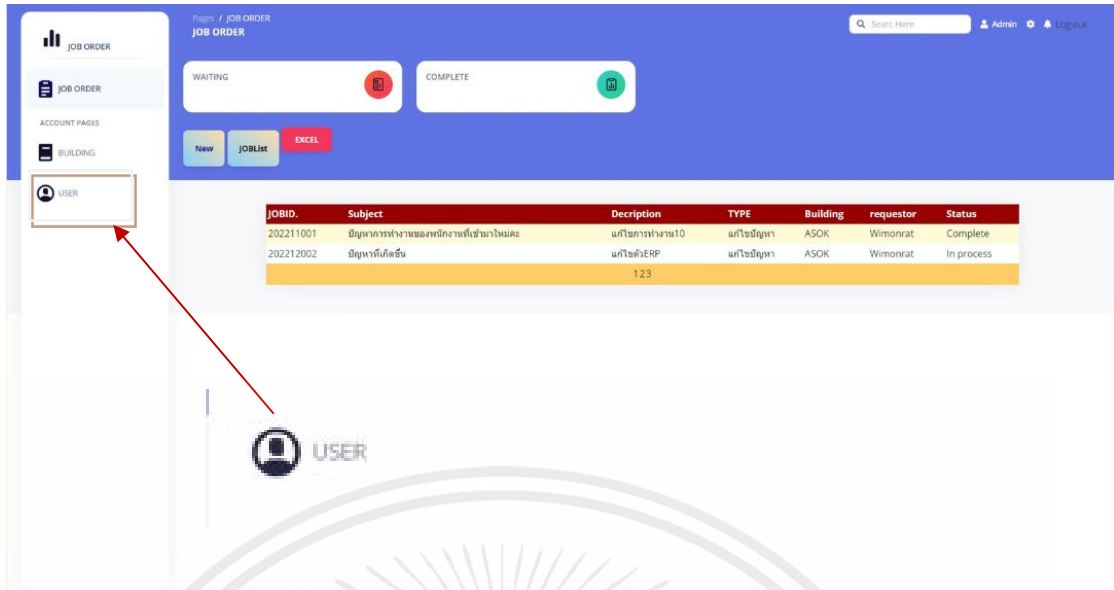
JOB ORDER

JOB ORDER

ACCOUNT PAGES

BUILDING

USER

Pages / JOB ORDER
JOB ORDER

Searc Here

Admin

Log out

WAITING

COMPLETE

New

JOBList

EXCEL

| JOBID. | Subject | Decription | TYPE | Building | requestor | Status |
|---|---|---|---|---|---|---|
| 202211001 | ปัญหาการทำงานของพนักงานที่เข้ามาใหม่คะ | แก้ไขการทำงาน10 | แก้ไขปัญหา | ASOK | Wimonrat | Complete |
| 202212002 | ปัญหาที่เกิดขึ้น | แก้ไขตัวERP | แก้ไขปัญหา | ASOK | Wimonrat | In process |

123

USER